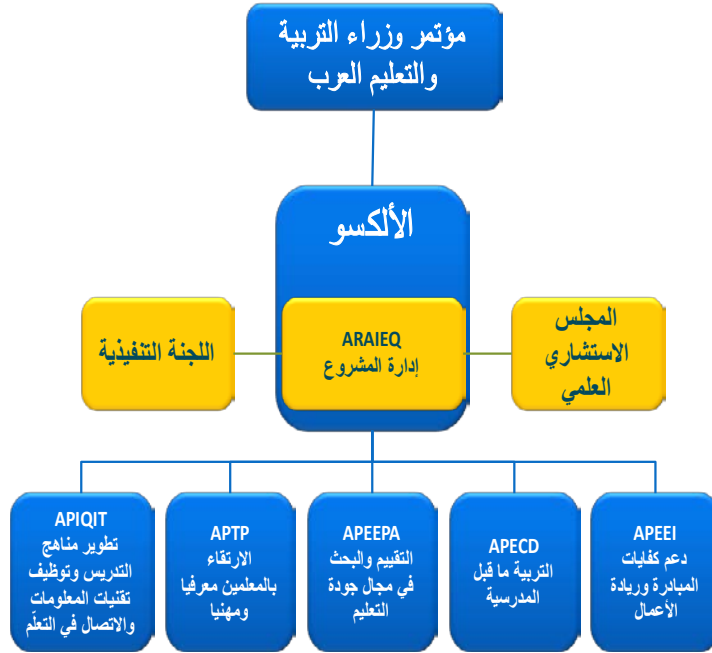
مؤتمر وزراء التربية والتعليم العرب

الألكسو

المجلس الاستشاري العلمي

ARAIEQ
إدارة المشروع

اللجنة التنفيذية

APEEI
دعم كفايات المبادرة وريادة الأعمال

APECD
التربية ما قبل المدرسية

APEEPA
التقييم والبحث في مجال جودة التعليم

APTP
الارتقاء بالمعلمين معرفيا ومهنيا

APIQIT
تطوير مناهج التدريس وتوظيف تقنيات المعلومات والاتصال في التعلّم